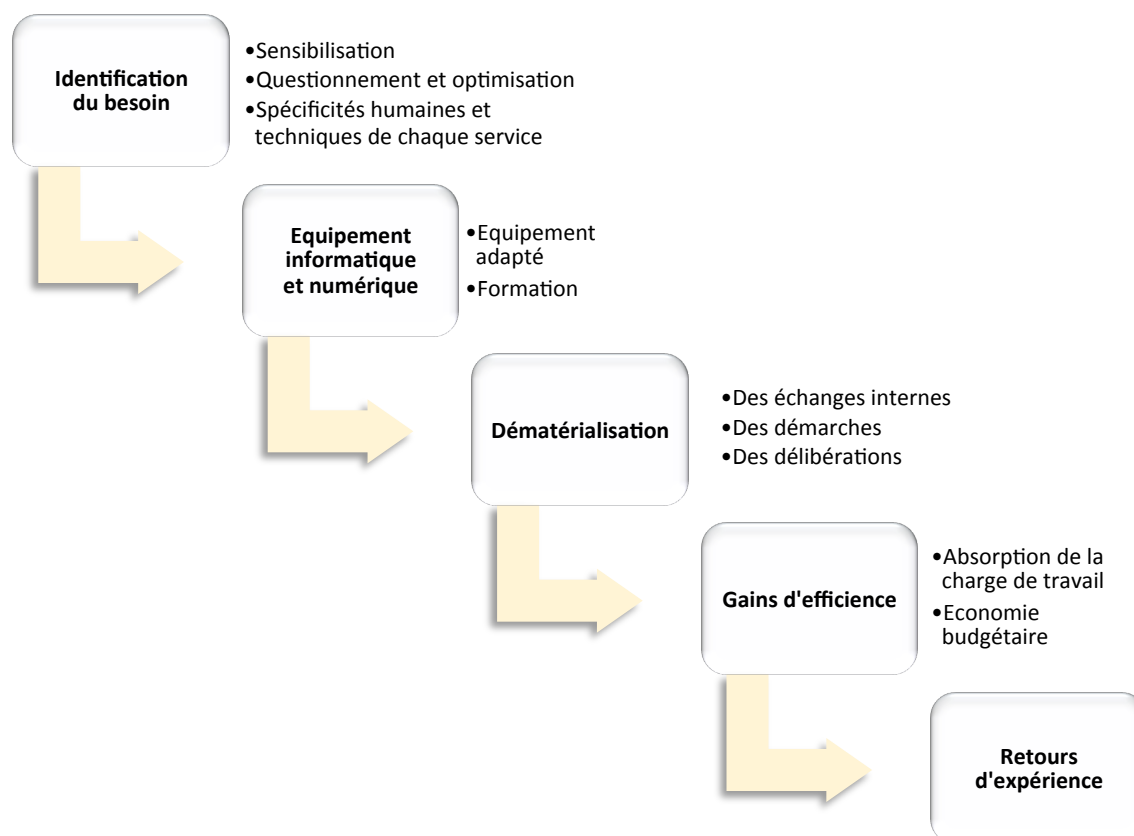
Identification du besoin

•Sensibilisation
•Questionnement et optimisation
•Spécificités humaines et techniques de chaque service

Equipement informatique et numérique

•Equipement adapté
•Formation

Dématérialisation

•Des échanges internes
•Des démarches
•Des délibérations

Gains d'efficience

•Absorption de la charge de travail
•Economie budgétaire

Retours d'expérience